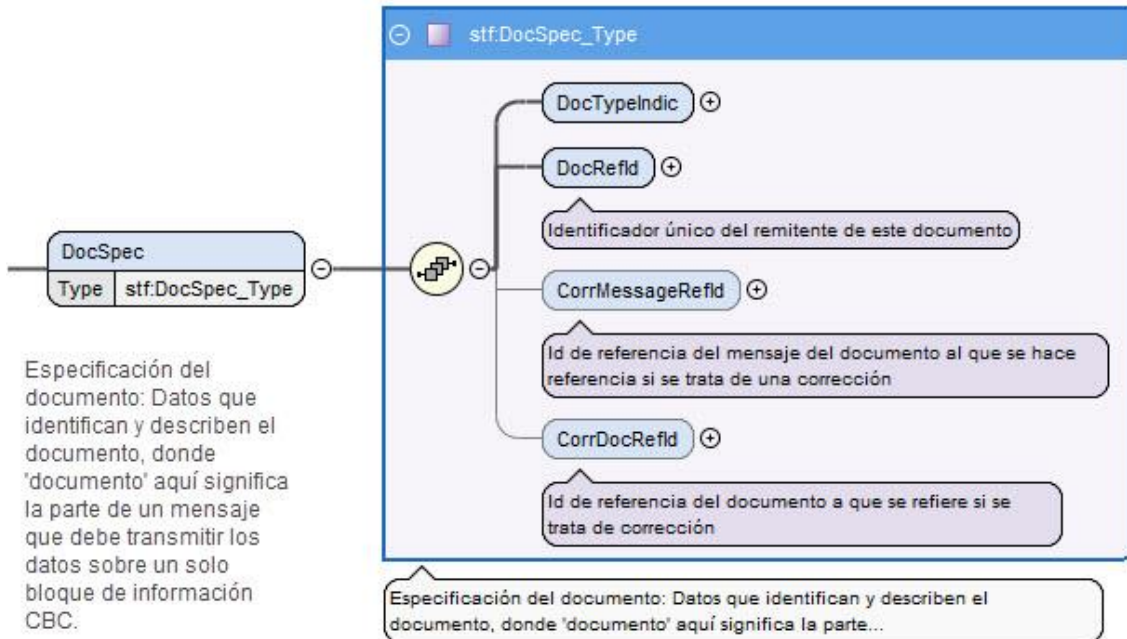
stf:DocSpec_Type

DocTypeIndic

DocRefId

Identificador único del remitente de este documento

DocSpec

| Type | stf:DocSpec_Type |
|---|---|

CorrMessageRefId

Id de referencia del mensaje del documento al que se hace referencia si se trata de una corrección

CorrDocRefId

Id de referencia del documento a que se refiere si se trata de corrección

Especificación del documento: Datos que identifican y describen el documento, donde 'documento' aquí significa la parte de un mensaje que debe transmitir los datos sobre un solo bloque de información CBC.

Especificación del documento: Datos que identifican y describen el documento, donde 'documento' aquí significa la parte...